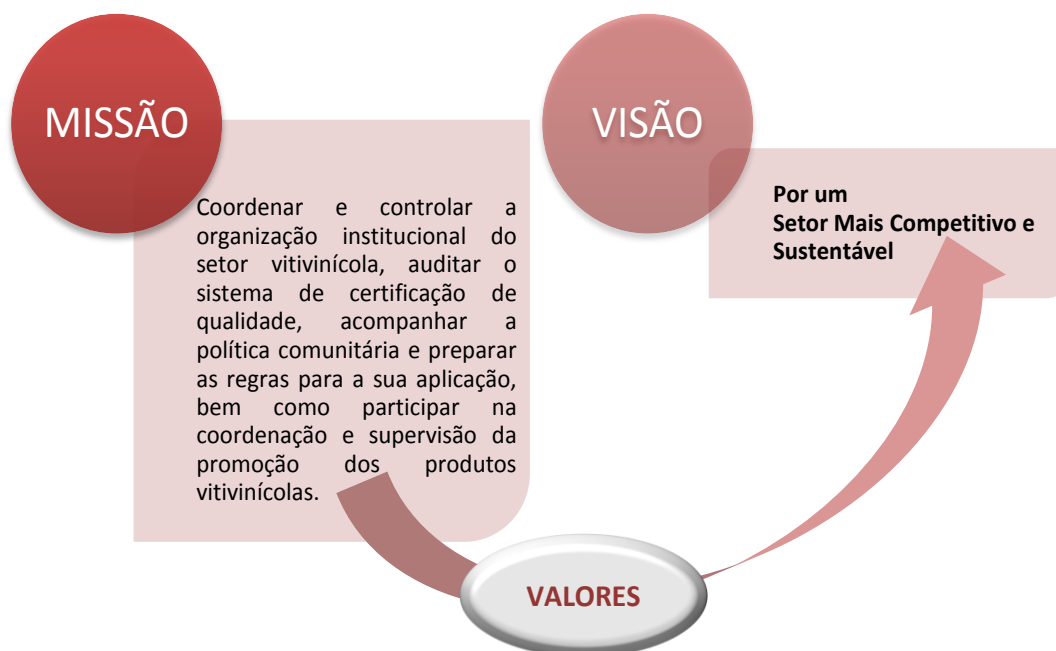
MISSÃO

Coordenar e controlar a organização institucional do setor vitivinícola, auditar o sistema de certificação de qualidade, acompanhar a política comunitária e preparar as regras para a sua aplicação, bem como participar na coordenação e supervisão da promoção dos produtos vitivinícolas.

VISÃO

Por um
Setor Mais Competitivo e Sustentável

VALORES